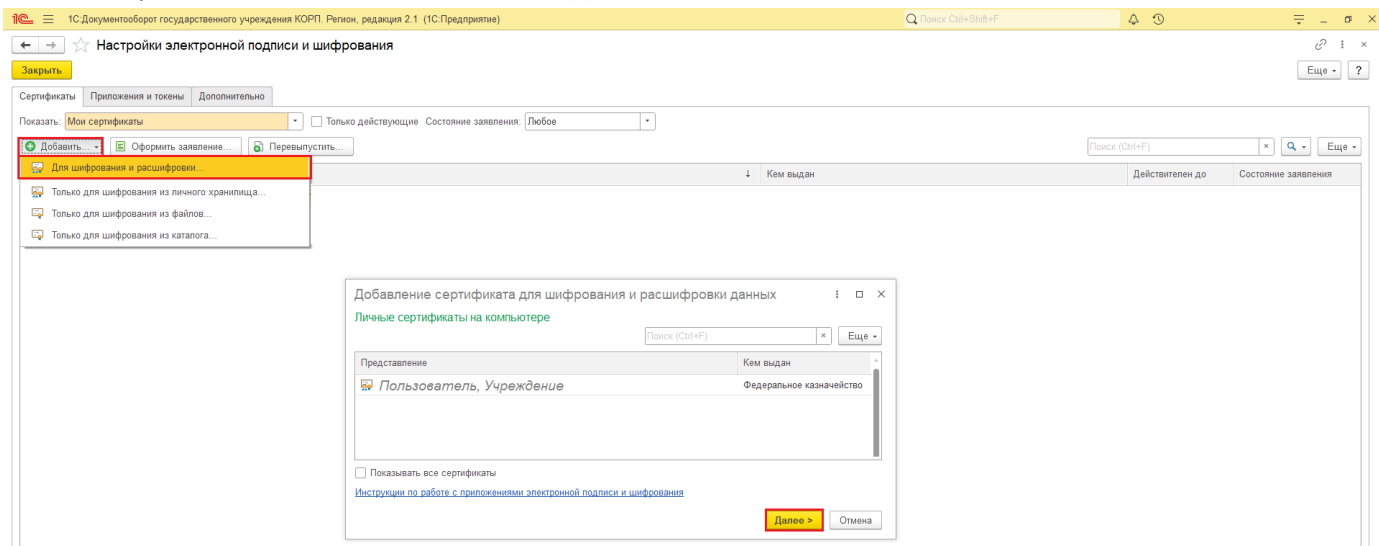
1С:Документооборот государственного учреждения КОРП. Регион, редакция 2.1 (1С:Предприятие)

Поиск Ctrl+Shift+F

Настройки электронной подписи и шифрования

Закрыть

Еще ?

Сертификаты | Приложения и токены | Дополнительно

Показать: Мои сертификаты

Только действующие Состояние заявления: Любое

Добавить... | Оформить заявление... | Перевыпустить...

Поиск (Ctrl+F) | × | Еще

Для шифрования и расшифровки...
Только для шифрования из личного хранилища...
Только для шифрования из файлов...
Только для шифрования из каталога...

Кем выдан | Действителен до | Состояние заявления

Добавление сертификата для шифрования и расшифровки данных

Личные сертификаты на компьютере

Поиск (Ctrl+F) | × | Еще

| Представление | Кем выдан |
|---|---|
| Пользователь, Учреждение | Федеральное казначейство |

Показывать все сертификаты

Инструкции по работе с приложениями электронной подписи и шифрования

Далее > | Отмена